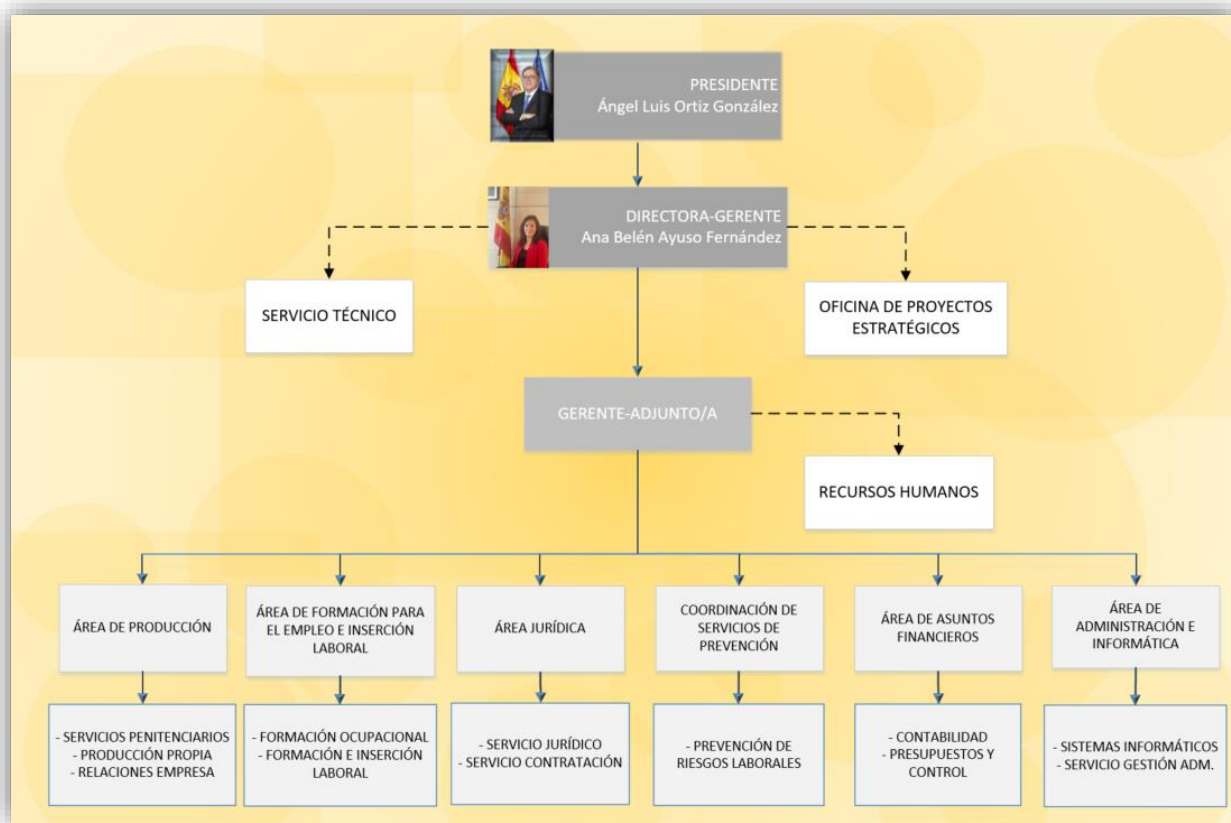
PRESIDENTE
Ángel Luis Ortiz González

DIRECTORA-GERENTE
Ana Belén Ayuso Fernández

SERVICIO TÉCNICO

OFICINA DE PROYECTOS ESTRATÉGICOS

GERENTE-ADJUNTO/A

RECURSOS HUMANOS

ÁREA DE PRODUCCIÓN

- SERVICIOS PENITENCIARIOS
- PRODUCCIÓN PROPIA
- RELACIONES EMPRESA

ÁREA DE FORMACIÓN PARA EL EMPLEO E INSERCIÓN LABORAL

- FORMACIÓN OCUPACIONAL
- FORMACIÓN E INSERCIÓN LABORAL

ÁREA JURÍDICA

- SERVICIO JURÍDICO
- SERVICIO CONTRATACIÓN

COORDINACIÓN DE SERVICIOS DE PREVENCIÓN

- PREVENCIÓN DE RIESGOS LABORALES

ÁREA DE ASUNTOS FINANCIEROS

- CONTABILIDAD
- PRESUPUESTOS Y CONTROL

ÁREA DE ADMINISTRACIÓN E INFORMÁTICA

- SISTEMAS INFORMÁTICOS
- SERVICIO GESTIÓN ADM.